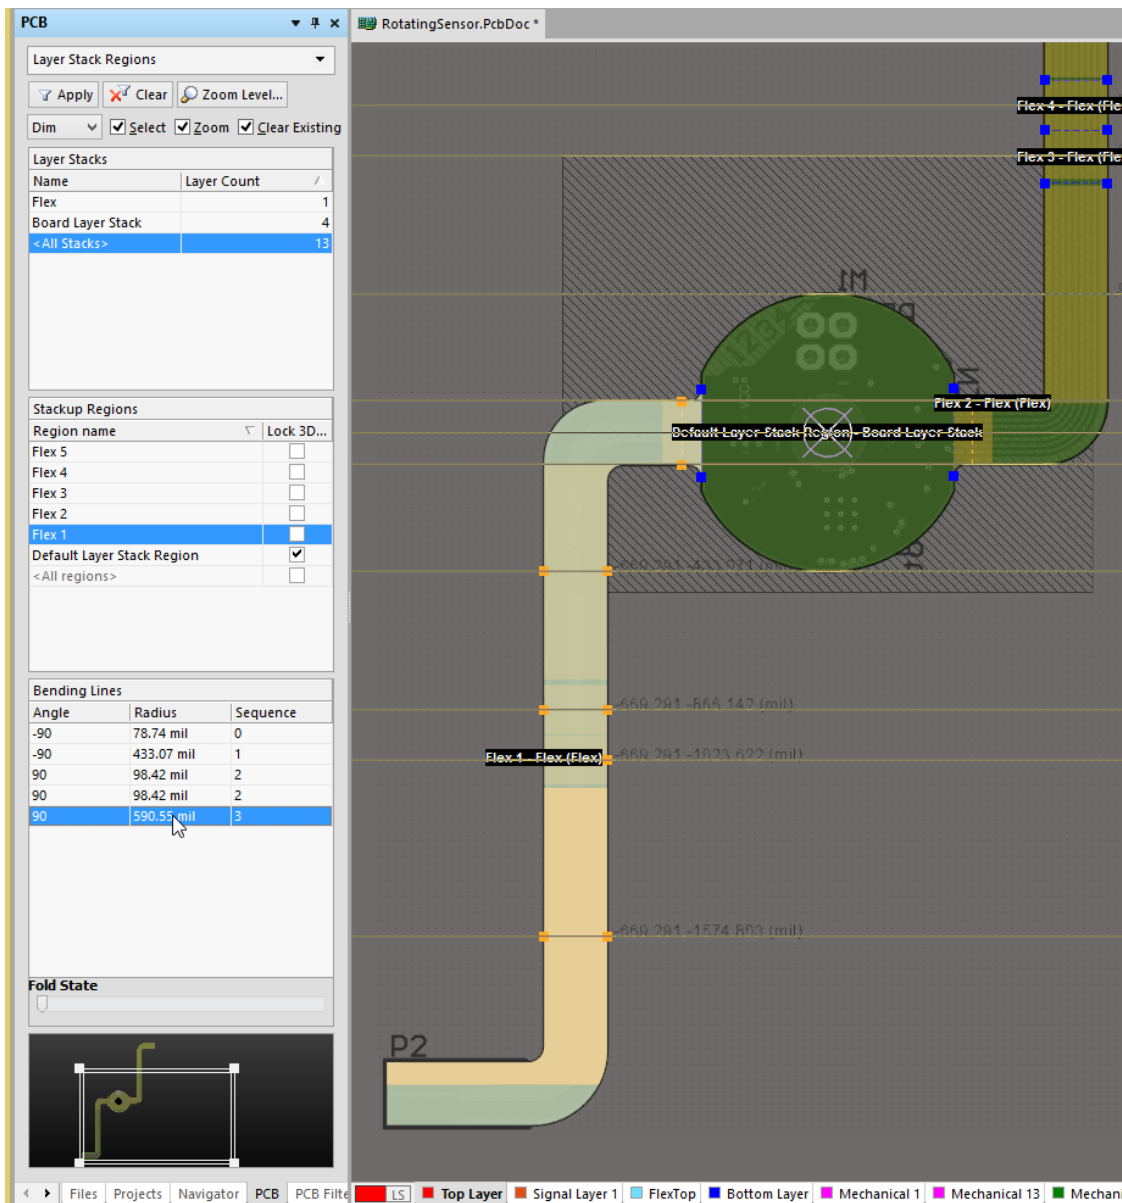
PCB

Layer Stack Regions

Apply Clear Zoom Level...

Dim Select Zoom Clear Existing

Layer Stacks

| Name | Layer Count |
|---|---|
| Flex | 1 |
| Board Layer Stack | 4 |
| <All Stacks> | 13 |

Stackup Regions

| Region name | Lock 3D... |
|---|---|
| Flex 5 | |
| Flex 4 | |
| Flex 3 | |
| Flex 2 | |
| Flex 1 | |
| Default Layer Stack Region | ✔ |
| <All regions> | |

Bending Lines

| Angle | Radius | Sequence |
|---|---|---|
| -90 | 78.74 mil | 0 |
| -90 | 433.07 mil | 1 |
| 90 | 98.42 mil | 2 |
| 90 | 98.42 mil | 2 |
| 90 | 590.55 mil | 3 |

Fold State

RotatingSensor.PcbDoc *

Flex 4 - Flex (Fle

Flex 3 - Flex (Fle

M1

Flex 2 - Flex (Flex)

Default Layer Stack Region - Board Layer Stack

-669.291,-866.142 (mil)

Flex 1 - Flex (Flex)

-669.291,-1023.622 (mil)

-669.291,-1574.803 (mil)

P2

Files Projects Navigator PCB PCB Filte

LS Top Layer Signal Layer 1 FlexTop Bottom Layer Mechanical 1 Mechanical 13 Mechan